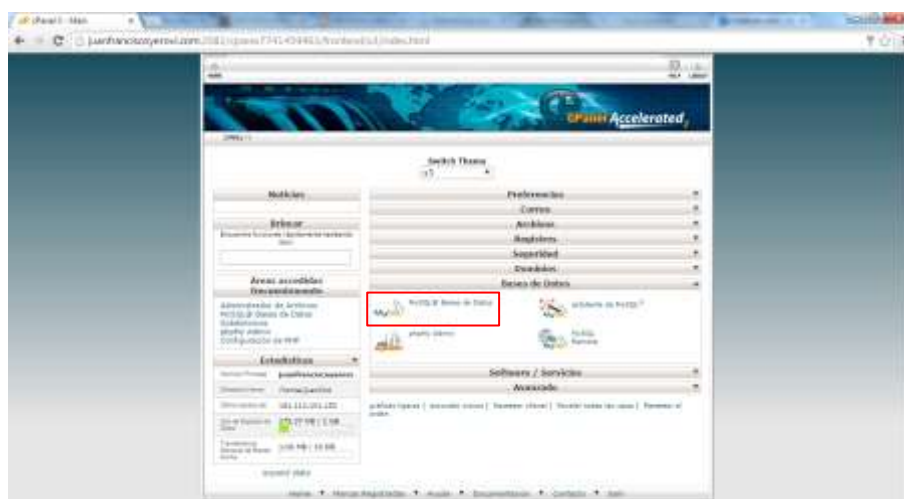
cPanel X - Main

juanfranciscoyerovi.com:2082/cpsess.../frontend/x3/index.html

cPanel Accelerated

Switch Theme
x3

Noticias

Buscar

Areas accedidas frecuentemente
Administrador de Archivos
MySQL® Bases de Datos
Subdominios
phpMyAdmin
Configuración de PHP

Estadísticas
Dominio Principal juanfranciscoyerovi.com
Directorio home /home/juanfra
Dirección IP
Uso de Espacio en Disco 25.77 MB / 1 GB
Transferencia Mensual de Banda Ancha 1.06 MB / 10 GB

Preferencias
Correo
Archivos
Registros
Seguridad
Dominios
Bases de Datos
MySQL® Bases de Datos
Asistente de MySQL®
phpMyAdmin
MySQL Remoto
Software / Servicios
Avanzado

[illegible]

Inicio | Marcas Registradas | Ayuda | Documentación | Contacto | Salir